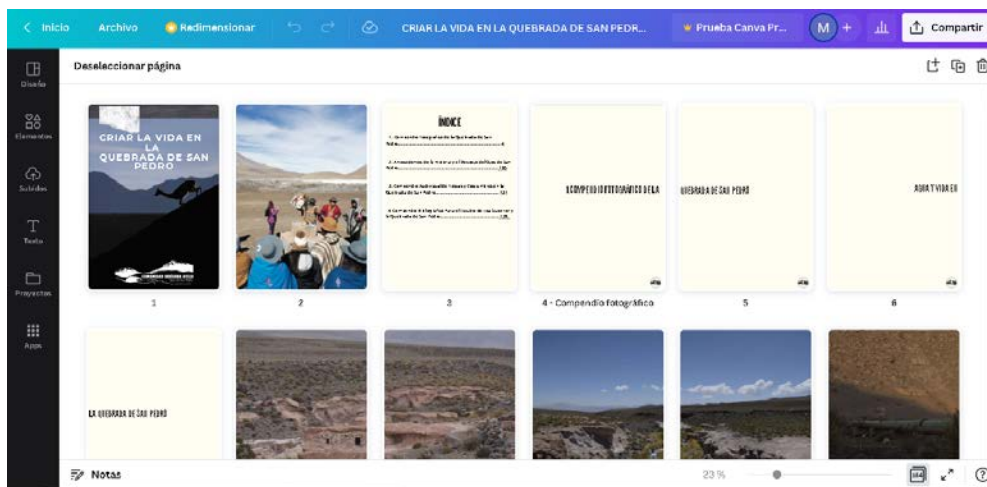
< Inicio Archivo Redimensionar CRIAR LA VIDA EN LA QUEBRADA DE SAN PEDR... Prueba Canva Pr... M + Compartir

Diseño
Elementos
Subidos
Texto
Proyectos
Apps

Deseleccionar página

CRIAR LA VIDA EN LA QUEBRADA DE SAN PEDRO

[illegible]

1

2

ÍNDICE

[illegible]

3

COMPENDIO FOTOGRÁFICO DE LA

4 - Compendio fotográfico

QUEBRADA DE SAN PEDRO

5

AGUA Y VIDA EN

6

LA QUEBRADA DE SAN PEDRO

Notas

23 %

?